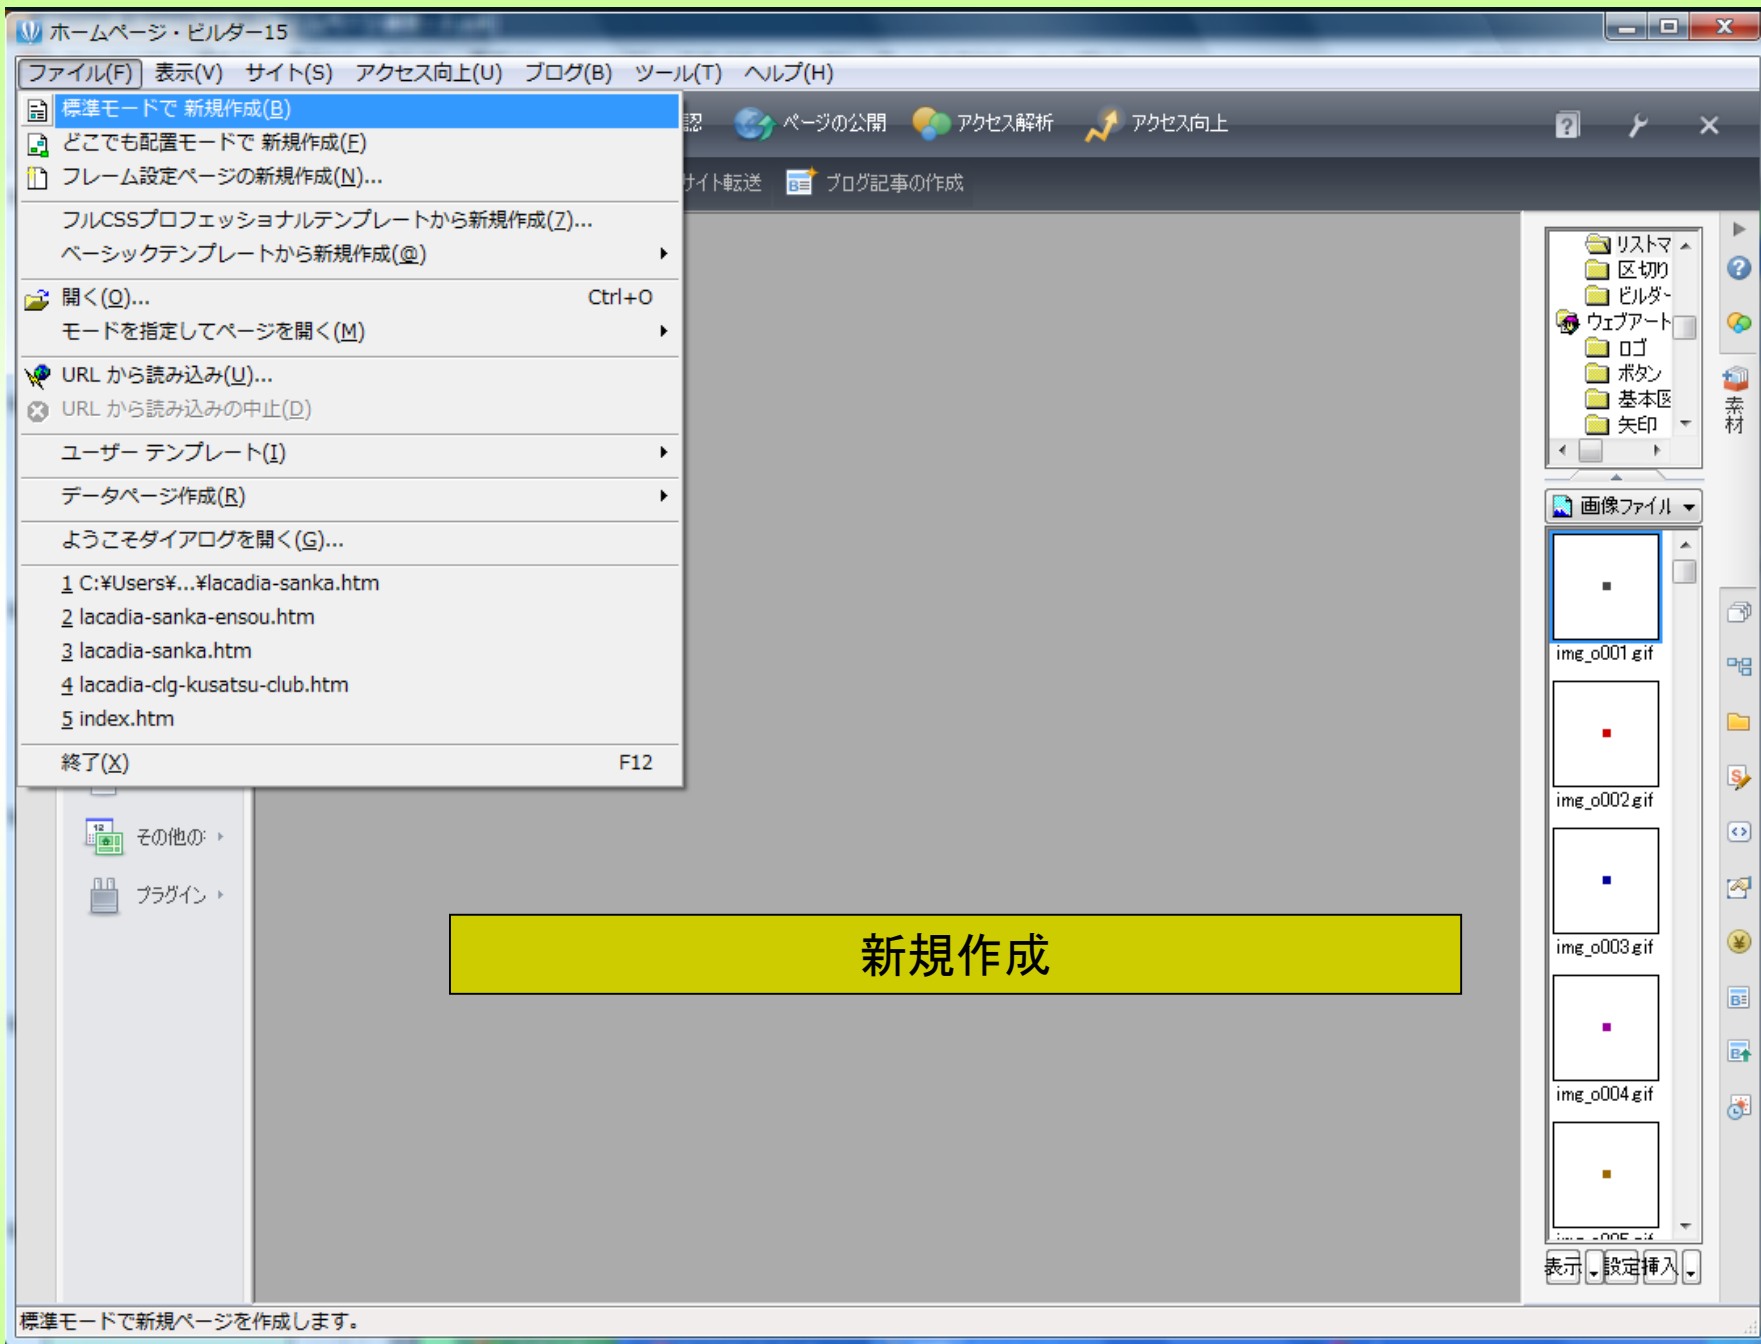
ホームページ・ビルダー15

ファイル(F) 表示(V) サイト(S) アクセス向上(U) ブログ(B) ツール(T) ヘルプ(H)

標準モードで 新規作成(B)
どこでも配置モードで 新規作成(E)
フレーム設定ページの新規作成(N)...
フルCSSプロフェッショナルテンプレートから新規作成(Z)...
ベーシックテンプレートから新規作成(@)
開く(O)... Ctrl+O
モードを指定してページを開く(M)
URL から読み込み(U)...
URL から読み込みの中止(D)
ユーザー テンプレート(I)
データページ作成(R)
ようこそダイアログを開く(G)...
1 C:¥Users¥...¥lacadia-sanka.htm
2 lacadia-sanka-ensou.htm
3 lacadia-sanka.htm
4 lacadia-clg-kusatsu-club.htm
5 index.htm
終了(X) F12

認 ページの公開 アクセス解析 アクセス向上
サイト転送 ブログ記事の作成

その他の
プラグイン

新規作成

リストマ
区切り
ビルダー
ウェブアート
ロゴ
ボタン
基本図
矢印

素材

画像ファイル
img_o001.gif
img_o002.gif
img_o003.gif
img_o004.gif
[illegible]

表示 設定 挿入

標準モードで新規ページを作成します。